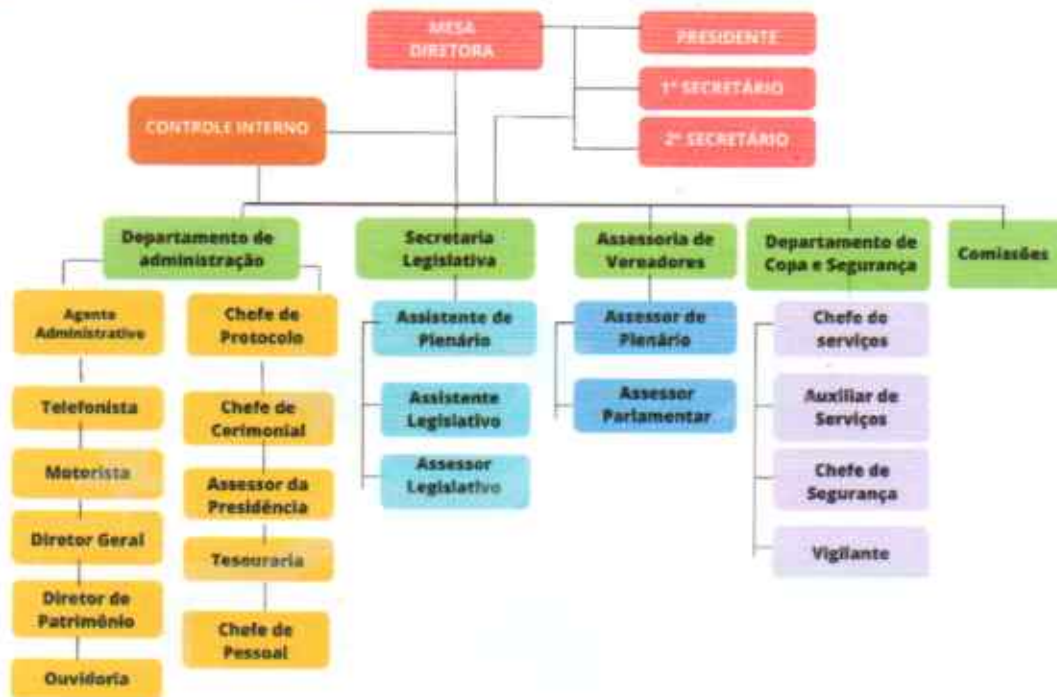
MESA DIRETORA

PRESIDENTE

1° SECRETÁRIO

2° SECRETÁRIO

CONTROLE INTERNO

Departamento de administração

Secretaria Legislativa

Assessoria de Vereadores

Departamento de Copa e Segurança

Comissões

Agente Administrativo

Telefonista

Motorista

Diretor Geral

Diretor de Patrimônio

Ouvidoria

Chefe de Protocolo

Chefe de Cerimonial

Assessor da Presidência

Tesouraria

Chefe de Pessoal

Assistente de Plenário

Assistente Legislativo

Assessor Legislativo

Assessor de Plenário

Assessor Parlamentar

Chefe de serviços

Auxiliar de Serviços

Chefe de Segurança

Vigilante